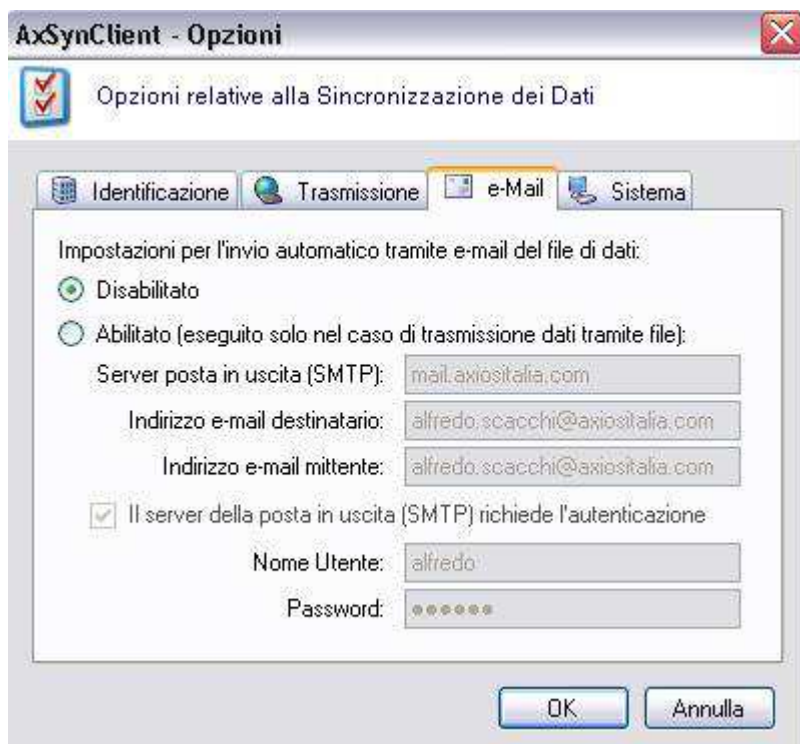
AxSynClient - Opzioni

Opzioni relative alla Sincronizzazione dei Dati

Identificazione | Trasmissione | e-Mail | Sistema

Impostazioni per l'invio automatico tramite e-mail del file di dati:

Disabilitato

Abilitato (eseguito solo nel caso di trasmissione dati tramite file):

Server posta in uscita (SMTP): mail.axiositalia.com

Indirizzo e-mail destinatario: alfredo.scacchi@axiositalia.com

Indirizzo e-mail mittente: alfredo.scacchi@axiositalia.com

Il server della posta in uscita (SMTP) richiede l'autenticazione

Nome Utente: alfredo

Password: ••••••

OK | Annulla